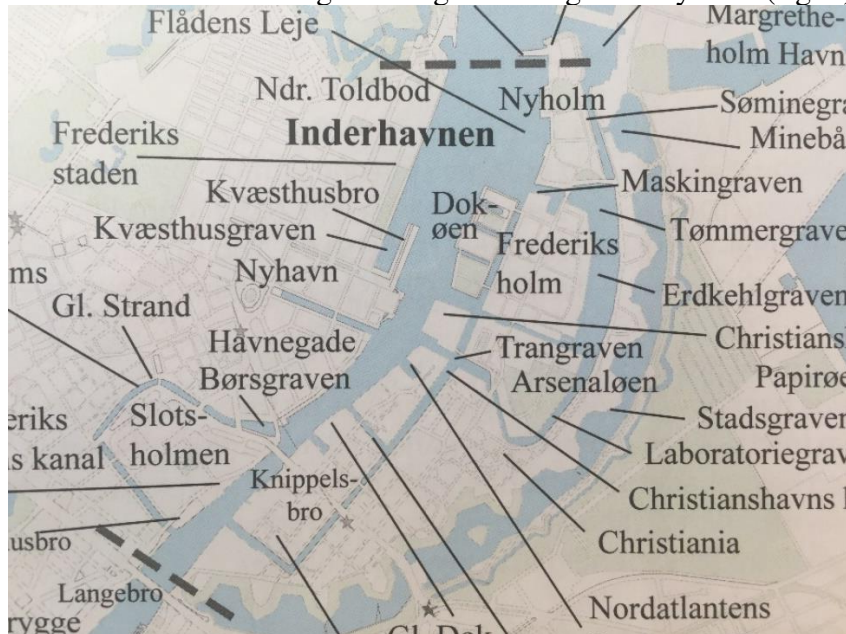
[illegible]
Flådens Leje
Margrethe-holm Havn
Ndr. Toldbod
Nyholm
Søminegra
Frederiks staden
Inderhavnen
Minebå
Maskingraven
Kvæsthusbro
Dok-øen
Kvæsthusgraven
Frederiks holm
Tømmergrave
ms
Nyhavn
Erdkehlgraven
Gl. Strand
Christians
Havnegade
Trangraven
Børsgraven
Arsenaløen
Papirøe
eriks s kanal
Slots-holmen
Stadsgraven
Laboratoriegrav
Knippels-bro
Christianshavns
usbro
Christiania
Langebro
rygge
Nordatlantens
Gl. Dok